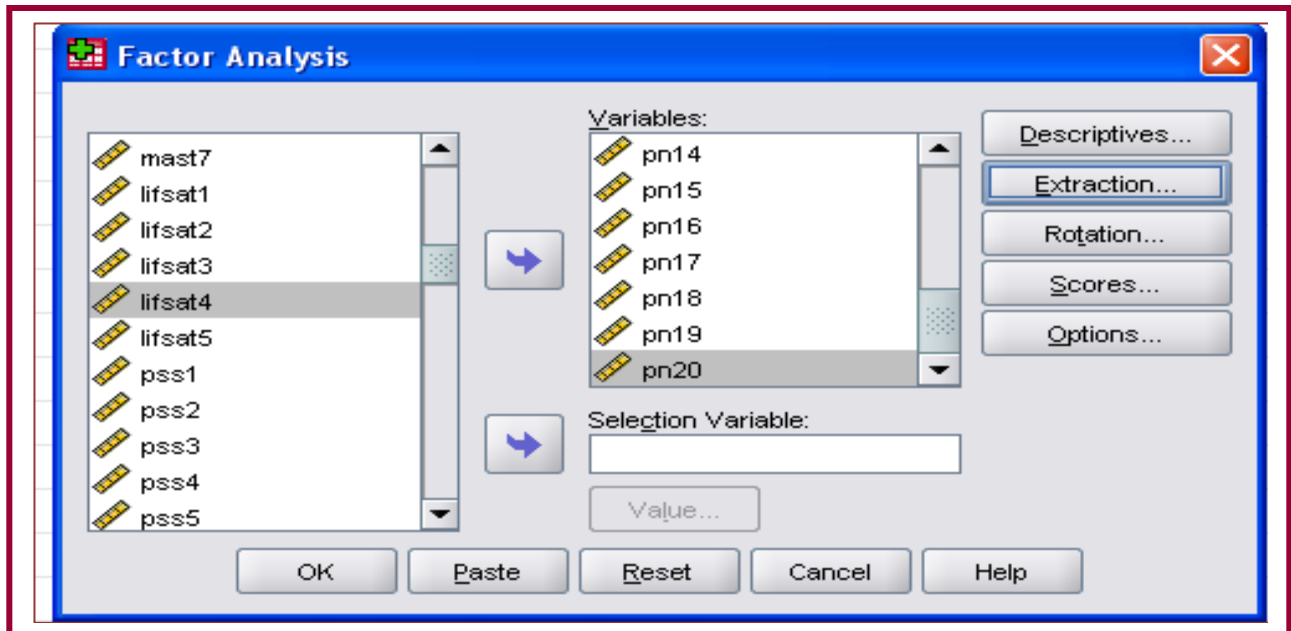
Factor Analysis

mast7
lifsat1
lifsat2
lifsat3
lifsat4
lifsat5
pss1
pss2
pss3
pss4
pss5

Variables:
pn14
pn15
pn16
pn17
pn18
pn19
pn20

Selection Variable:

Value...

Descriptives...
Extraction...
Rotation...
Scores...
Options...

OK
Paste
Reset
Cancel
Help